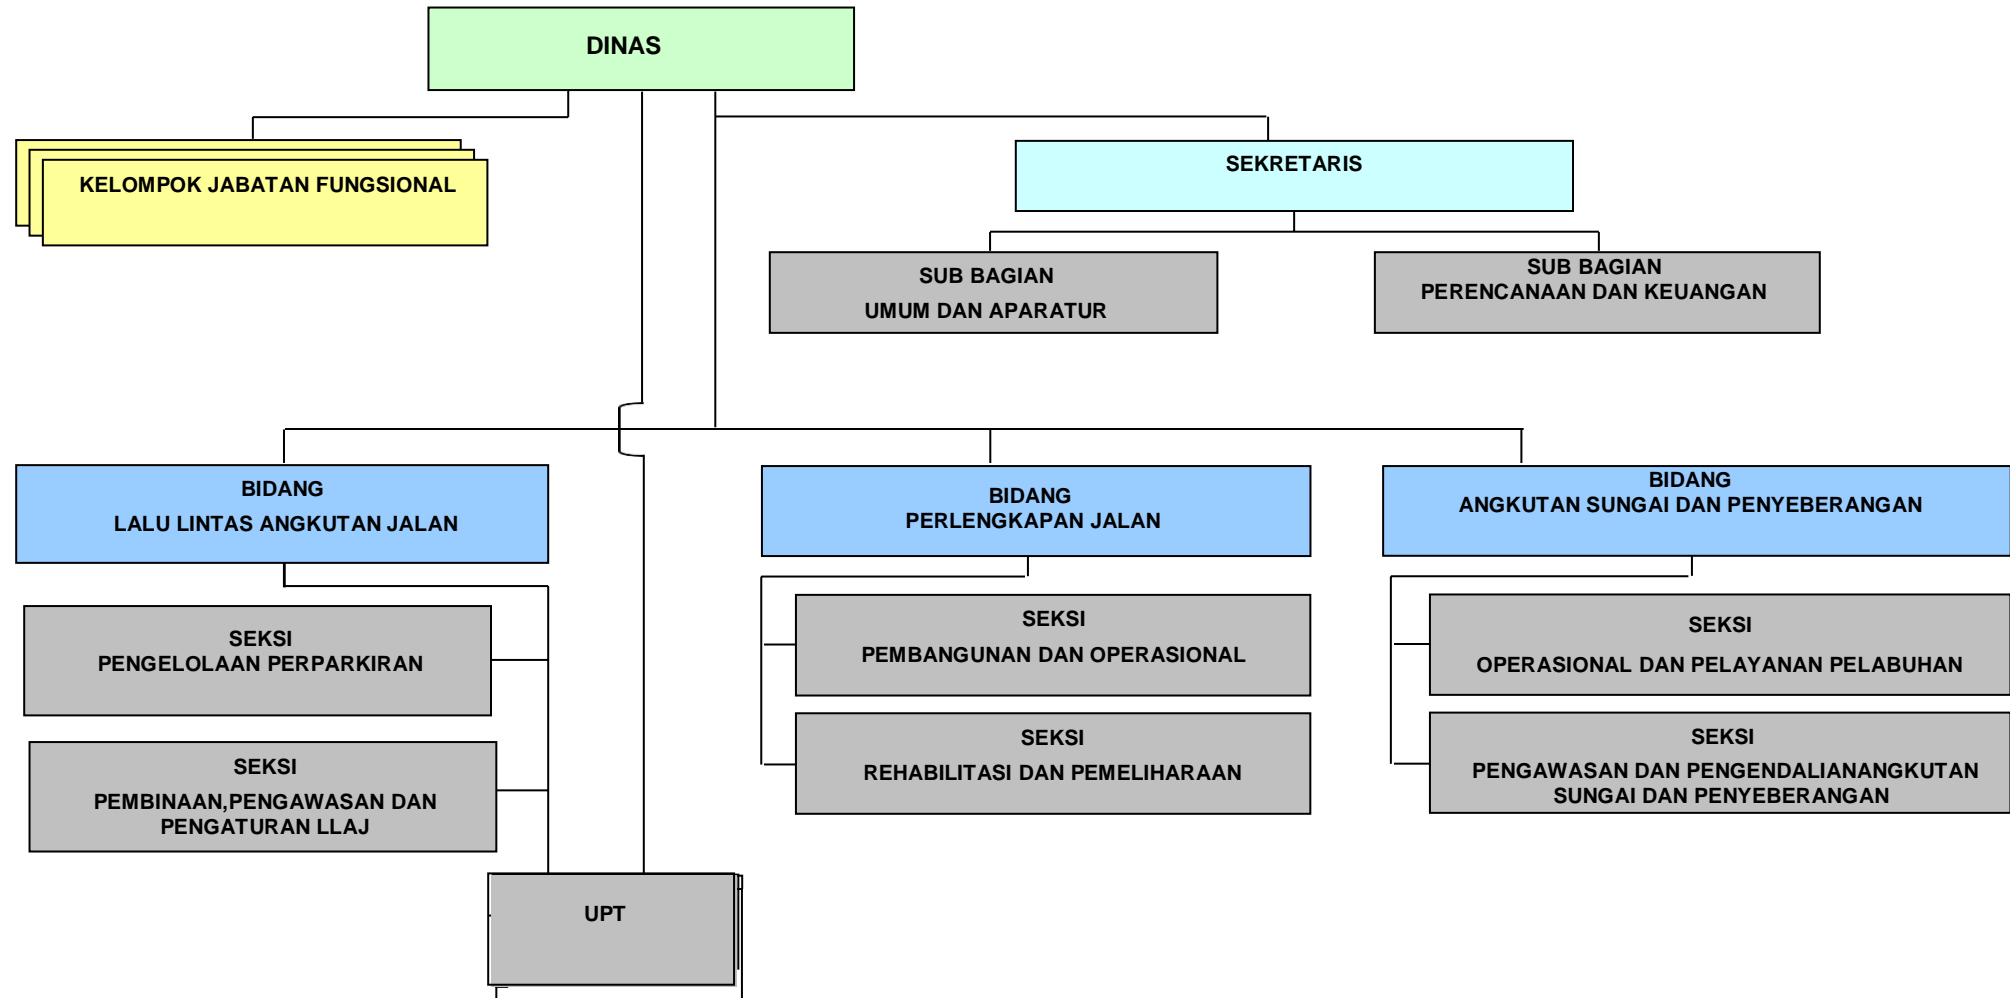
DINAS

KELOMPOK JABATAN FUNGSIONAL

SEKRETARIS

SUB BAGIAN
UMUM DAN APARATUR

SUB BAGIAN
PERENCANAAN DAN KEUANGAN

BIDANG
LALU LINTAS ANGKUTAN JALAN

BIDANG
PERLENGKAPAN JALAN

BIDANG
ANGKUTAN SUNGAI DAN PENYEBERANGAN

SEKSI
PENGELOLAAN PERPARKIRAN

SEKSI
PEMBINAAN,PENGAWASAN DAN PENGATURAN LLAJ

SEKSI
PEMBANGUNAN DAN OPERASIONAL

SEKSI
REHABILITASI DAN PEMELIHARAAN

SEKSI
OPERASIONAL DAN PELAYANAN PELABUHAN

SEKSI
PENGAWASAN DAN PENGENDALIANANGKUTAN SUNGAI DAN PENYEBERANGAN

UPT